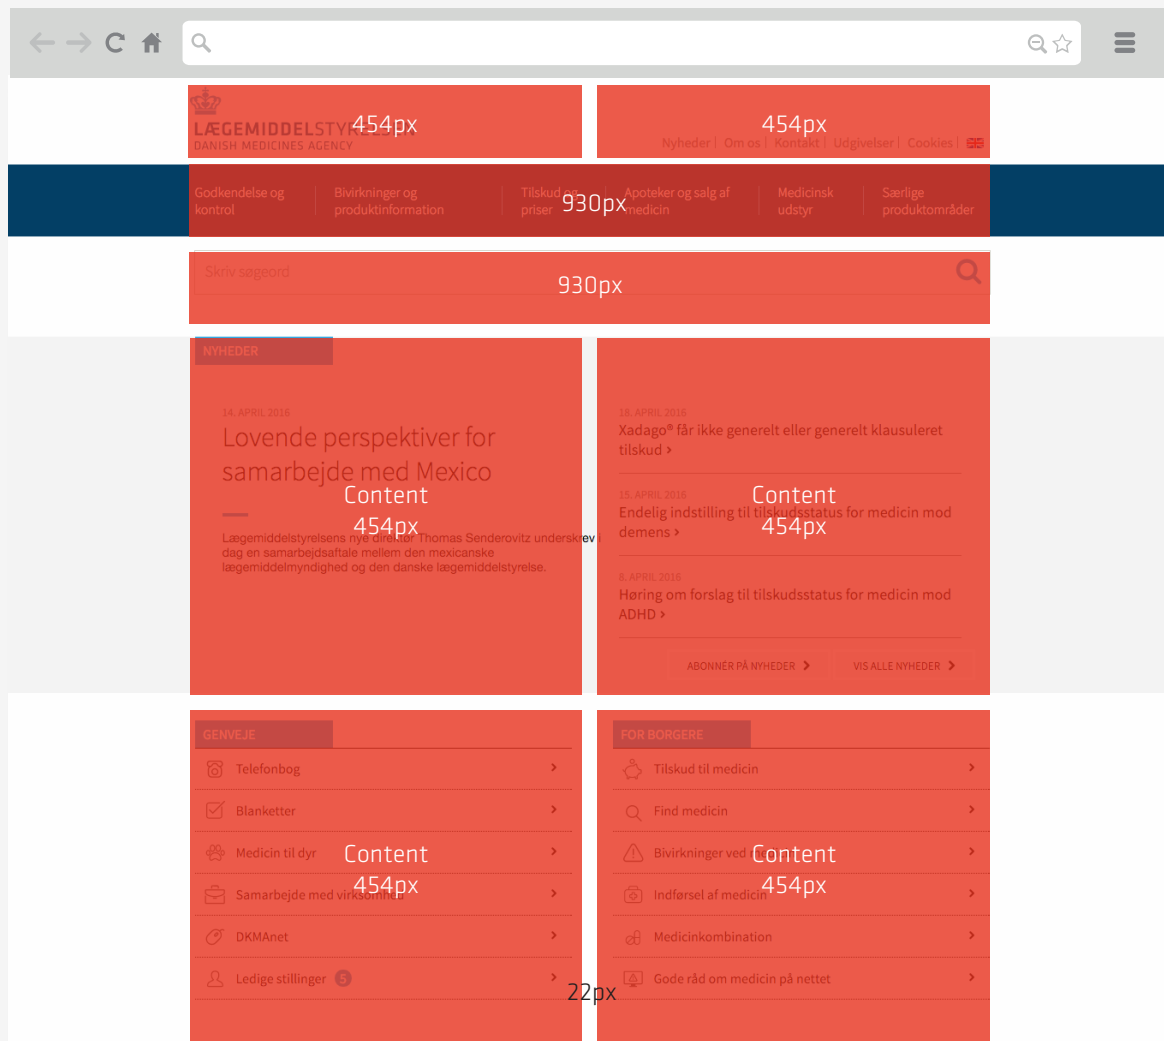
LÆGEMIDDELSTYRELSEN
DANISH MEDICINES AGENCY
454px

454px
Nyheder | Om os | Kontakt | Udgivelser | Cookies |

Godkendelse og kontrol
Bivirkninger og produktinformation
Tilskud og priser
930px
Apoteker og salg af medicin
Medicinsk udstyr
Særlige produktområder

Skriv søgeord
930px

NYHEDER

14. APRIL 2016
Lovende perspektiver for samarbejde med Mexico
Content
454px
Lægemiddelstyrelsens nye direktør Thomas Senderovitz underskrev i dag en samarbejdsaftale mellem den mexicanske lægemiddelmyndighed og den danske lægemiddelstyrelse.

18. APRIL 2016
Xadago® får ikke generelt eller generelt klausuleret tilskud ›

15. APRIL 2016
Endelig indstilling til tilskudsstatus for medicin mod demens ›
Content
454px

8. APRIL 2016
Høring om forslag til tilskudsstatus for medicin mod ADHD ›

ABONNÉR PÅ NYHEDER ›
VIS ALLE NYHEDER ›

GENVEJE
Telefonbog ›
Blanketter ›
Medicin til dyr ›
Content
454px
Samarbejde med virksomheder ›
DKMAnet ›
Ledige stillinger 5 ›

FOR BORGERE
Tilskud til medicin ›
Find medicin ›
Bivirkninger ved medicin ›
Content
454px
Indførsel af medicin ›
Medicinkombination ›
Gode råd om medicin på nettet ›

22px